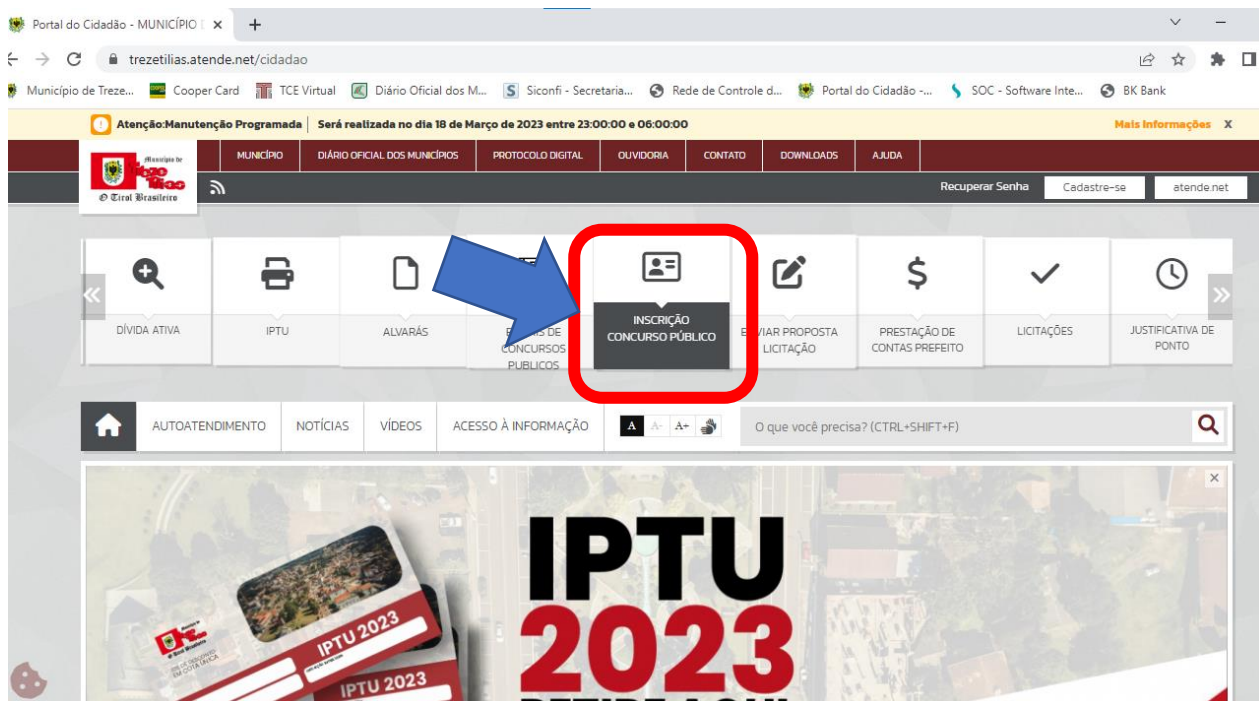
Portal do Cidadão - MUNICÍPIO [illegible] ×
+

trezetilias.atende.net/cidadao

Município de Treze... Cooper Card TCE Virtual Diário Oficial dos M... Siconfi - Secretaria... Rede de Controle d... Portal do Cidadão -... SOC - Software Inte... BK Bank

Atenção:Manutenção Programada | Será realizada no dia 18 de Março de 2023 entre 23:00:00 e 06:00:00
Mais Informações X

Município de Treze Tílias
O Tirol Brasileiro

MUNICÍPIO DIÁRIO OFICIAL DOS MUNICÍPIOS PROTOCOLO DIGITAL OUVIDORIA CONTATO DOWNLOADS AJUDA

Recuperar Senha Cadastre-se atende.net

DÍVIDA ATIVA
IPTU
ALVARÁS
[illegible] DE CONCURSOS PUBLICOS
INSCRIÇÃO CONCURSO PÚBLICO
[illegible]VIAR PROPOSTA LICITAÇÃO
PRESTAÇÃO DE CONTAS PREFEITO
LICITAÇÕES
JUSTIFICATIVA DE PONTO

AUTOATENDIMENTO NOTÍCIAS VÍDEOS ACESSO À INFORMAÇÃO
A A- A+
O que você precisa? (CTRL+SHIFT+F)

×
IPTU 2023
IPTU 2023
IPTU 2023
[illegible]